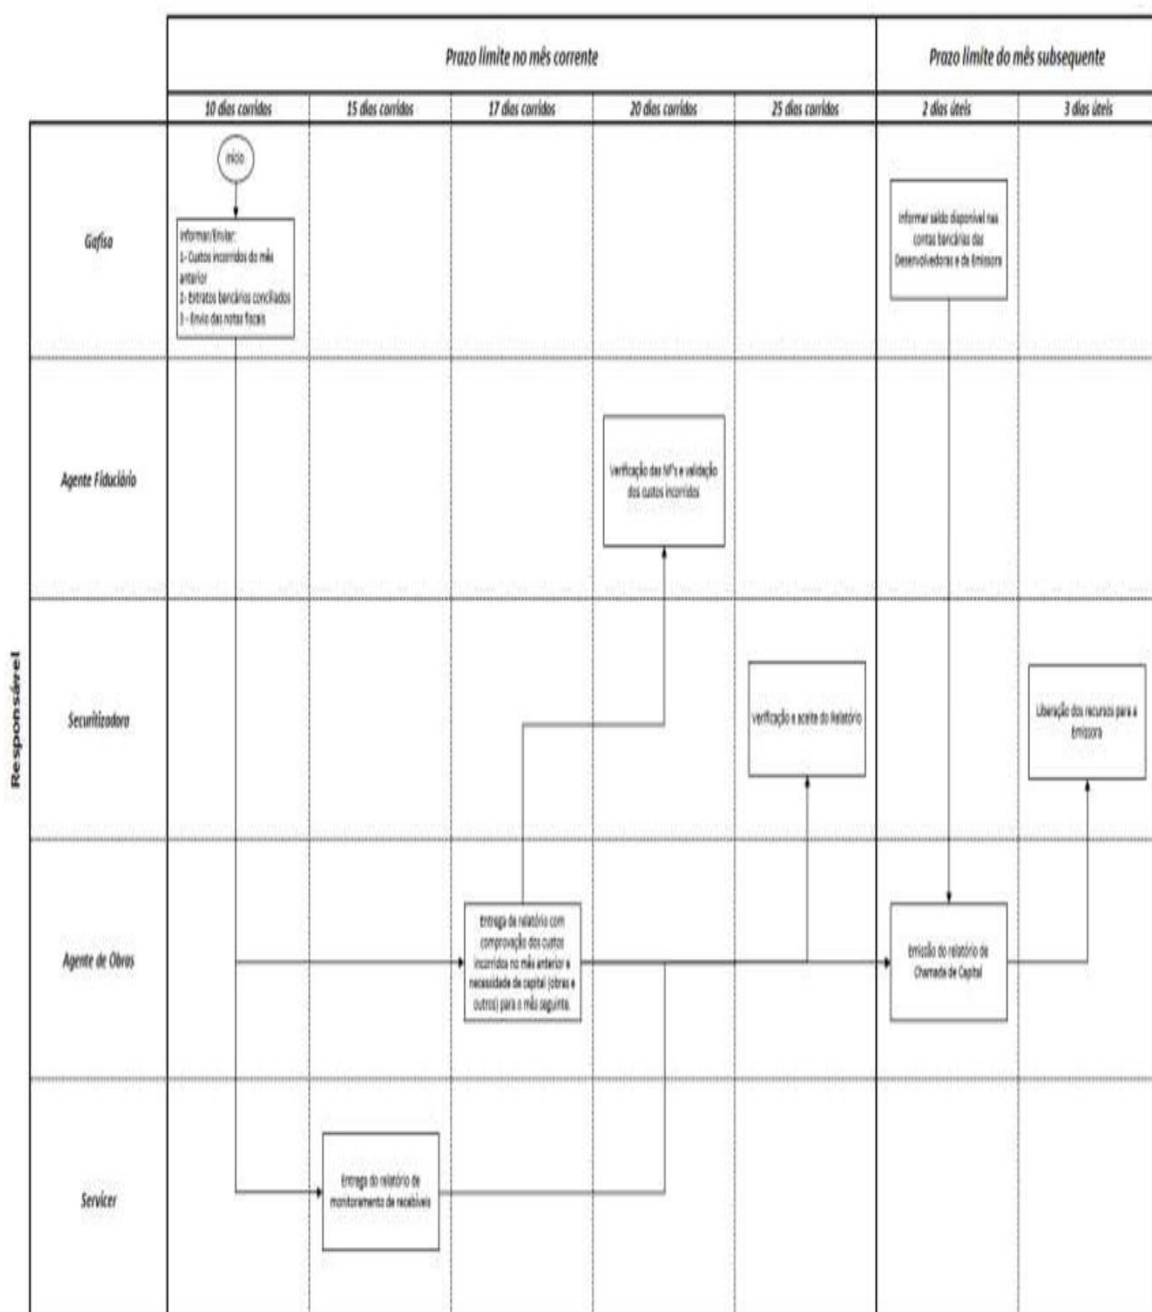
Prazo limite no mês corrente

Prazo limite do mês subsequente

10 dias corridos

15 dias corridos

17 dias corridos

20 dias corridos

25 dias corridos

2 dias úteis

3 dias úteis

Responsável

Gafisa

Agente Fiduciário

Securitizadora

Agente de Obras

Servicer

Início

Informar/Enviar:
1- Custos incorridos do mês anterior
2- Extratos bancários conciliados
3 - Envio das notas fiscais

Informar saldo disponível nas contas bancárias das Desenvolvedoras e da Emissora

Verificação das NF's e validação dos custos incorridos

Verificação e aceite do Relatório

Liberação dos recursos para a Emissora

Entrega de relatório com comprovação dos custos incorridos no mês anterior e necessidade de capital (obras e outros) para o mês seguinte.

Emissão do relatório de Chamada de Capital

Entrega do relatório de monitoramento de recebíveis